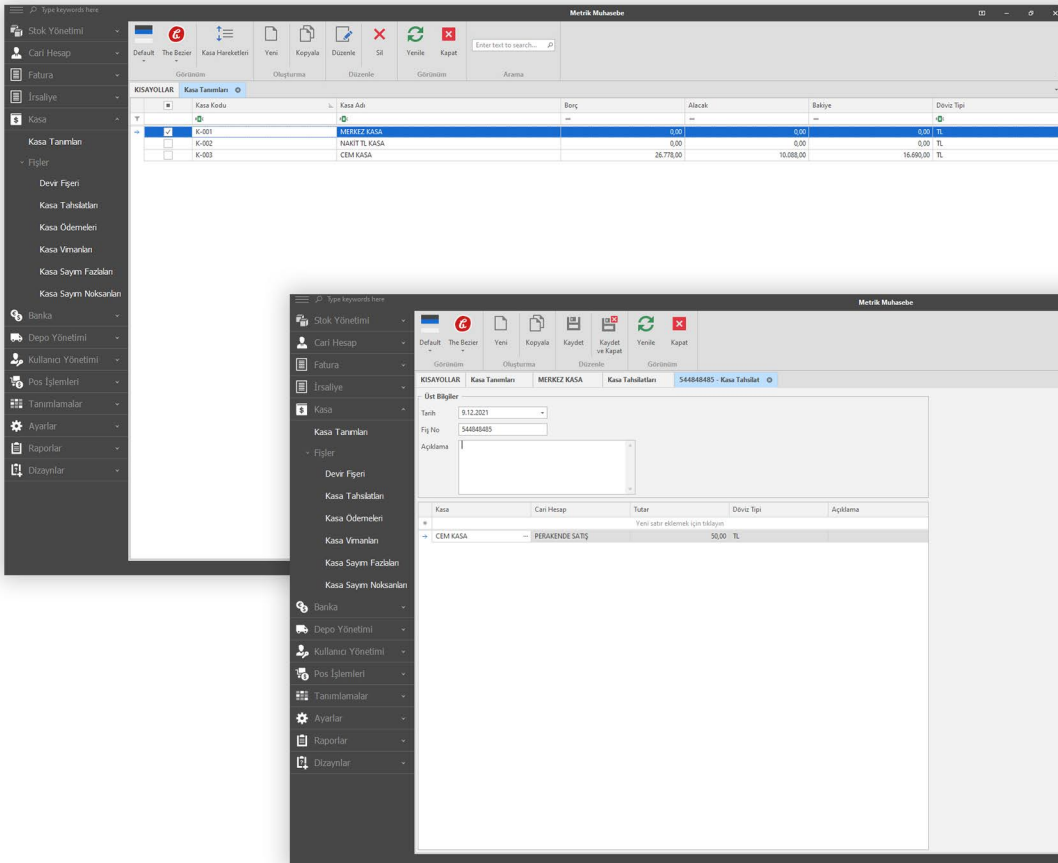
Type keywords here

Metrik Muhasebe

Stok Yönetimi
Cari Hesap
Fatura
İrsaliye
Kasa
Kasa Tanımları
Fişler
Devir Fişleri
Kasa Tahsilatları
Kasa Ödemeleri
Kasa Virmanları
Kasa Sayım Fazlaları
Kasa Sayım Noksanları
Banka
Depo Yönetimi
Kullanıcı Yönetimi
Pos İşlemleri
Tanımlamalar
Ayarlar
Raporlar
Dizaynlar

Default The Bezier Kasa Hareketleri Yeni Kopyala Düzenle Sil Yenile Kapat Enter text to search...
Görünüm Oluşturma Düzenle Görünüm Arama

KISAYOLLAR Kasa Tanımları

| | Kasa Kodu | Kasa Adı | Borç | Alacak | Bakiye | Döviz Tipi |
|---|---|---|---|---|---|---|
| ✓ | K-001 | MERKEZ KASA | 0,00 | 0,00 | 0,00 | TL |
| | K-002 | NAKİT TL KASA | 0,00 | 0,00 | 0,00 | TL |
| | K-003 | CEM KASA | 26.778,00 | 10.088,00 | 16.690,00 | TL |

Type keywords here

Metrik Muhasebe

Stok Yönetimi
Cari Hesap
Fatura
İrsaliye
Kasa
Kasa Tanımları
Fişler
Devir Fişleri
Kasa Tahsilatları
Kasa Ödemeleri
Kasa Virmanları
Kasa Sayım Fazlaları
Kasa Sayım Noksanları
Banka
Depo Yönetimi
Kullanıcı Yönetimi
Pos İşlemleri
Tanımlamalar
Ayarlar
Raporlar
Dizaynlar

Default The Bezier Yeni Kopyala Kaydet Kaydet ve Kapat Yenile Kapat
Görünüm Oluşturma Düzenle Görünüm

KISAYOLLAR Kasa Tanımları MERKEZ KASA Kasa Tahsilatları 544848485 - Kasa Tahsilat

Üst Bilgiler
Tarih 9.12.2021
Fiş No 544848485
Açıklama

| Kasa | Cari Hesap | Tutar | Döviz Tipi | Açıklama |
|---|---|---|---|---|
| | | Yeni satır eklemek için tıklayın | | |
| CEM KASA | PERAKENDE SATIŞ | 50,00 | TL | |